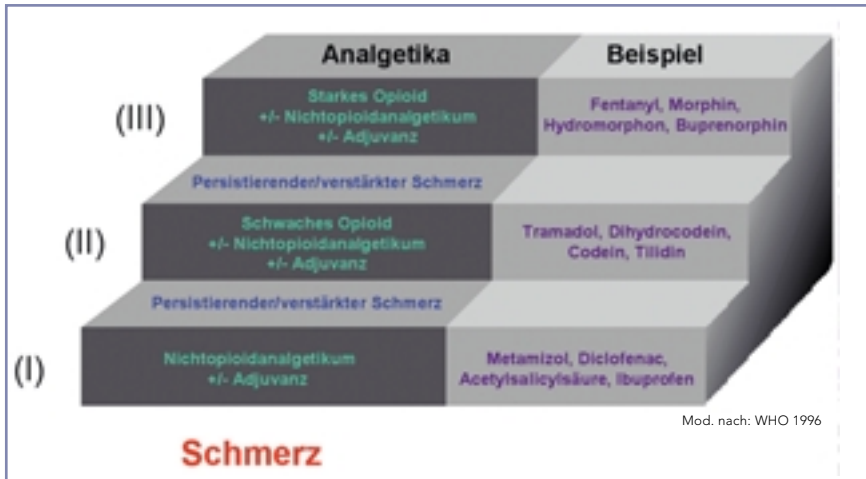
Analgetika

Beispiel

(III)

Starkes Opioid
+/- Nichtopioidanalgetikum
+/- Adjuvanz

Fentanyl, Morphin, Hydromorphon, Buprenorphin

Persistierender/verstärkter Schmerz

(II)

Schwaches Opioid
+/- Nichtopioidanalgetikum
+/- Adjuvanz

Tramadol, Dihydrocodein, Codein, Tilidin

Persistierender/verstärkter Schmerz

(I)

Nichtopioidanalgetikum
+/- Adjuvanz

Metamizol, Diclofenac, Acetylsalicylsäure, Ibuprofen

Mod. nach: WHO 1996

Schmerz